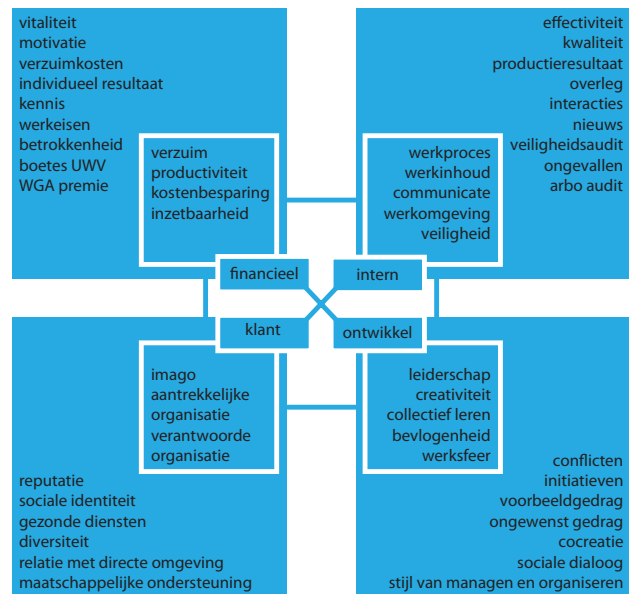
vitaliteit
motivatie
verzuimkosten
individueel resultaat
kennis
werkeisen
betrokkenheid
boetes UWV
WGA premie

verzuim
productiviteit
kostenbesparing
inzetbaarheid

effectiviteit
kwaliteit
productieresultaat
overleg
interacties
nieuws
veiligheidsaudit
ongevallen
arbo audit

werkproces
werkinhoud
communicate
werkomgeving
veiligheid

financieel

intern

klant

ontwikkel

imago
aantrekkelijke organisatie
verantwoorde organisatie

reputatie
sociale identiteit
gezonde diensten
diversiteit
relatie met directe omgeving
maatschappelijke ondersteuning

leiderschap
creativiteit
collectief leren
bevlogenheid
werksfeer

conflicten
initiatieven
voorbeeldgedrag
ongewenst gedrag
cocreatie
sociale dialoog
stijl van managen en organiseren